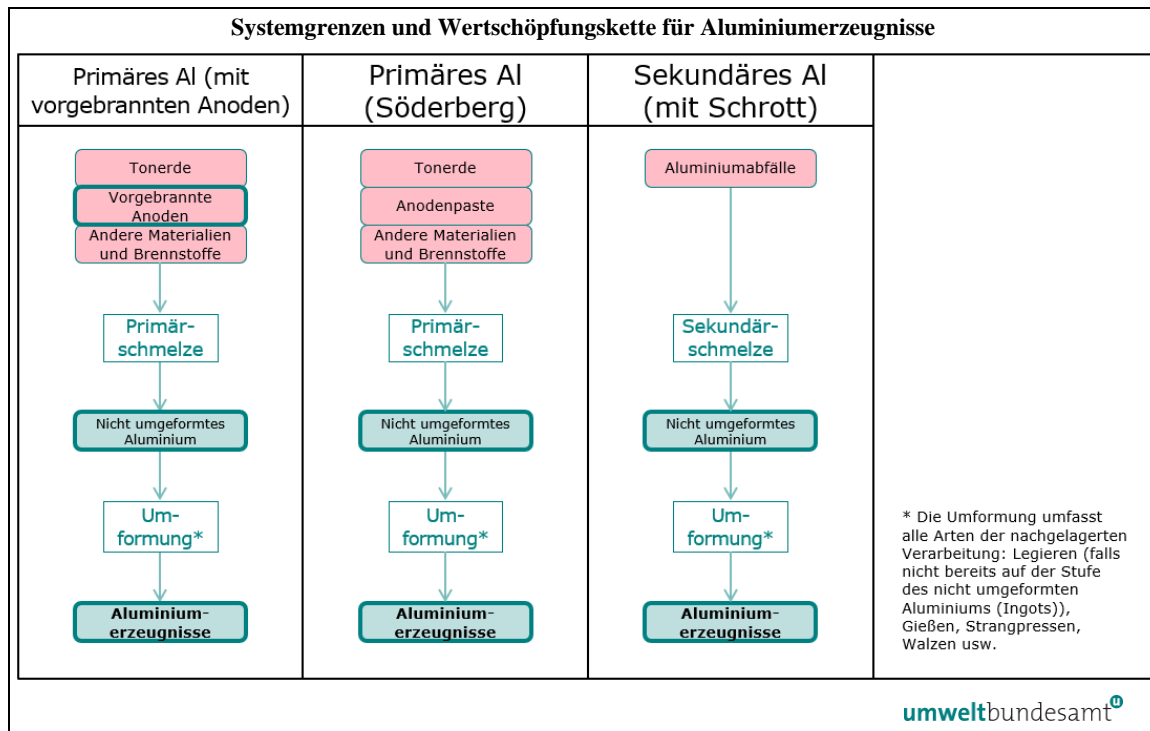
Systemgrenzen und Wertschöpfungskette für Aluminiumerzeugnisse

Primäres Al (mit vorgebrannten Anoden)

Tonerde

Vorgebrannte Anoden

Andere Materialien und Brennstoffe

Primärschmelze

Nicht umgeformtes Aluminium

Umformung*

Aluminiumerzeugnisse

Primäres Al (Söderberg)

Tonerde

Anodenpaste

Andere Materialien und Brennstoffe

Primärschmelze

Nicht umgeformtes Aluminium

Umformung*

Aluminiumerzeugnisse

Sekundäres Al (mit Schrott)

Aluminiumabfälle

Sekundärschmelze

Nicht umgeformtes Aluminium

Umformung*

Aluminiumerzeugnisse

* Die Umformung umfasst alle Arten der nachgelagerten Verarbeitung: Legieren (falls nicht bereits auf der Stufe des nicht umgeformten Aluminiums (Ingots)), Gießen, Strangpressen, Walzen usw.

umweltbundesamt